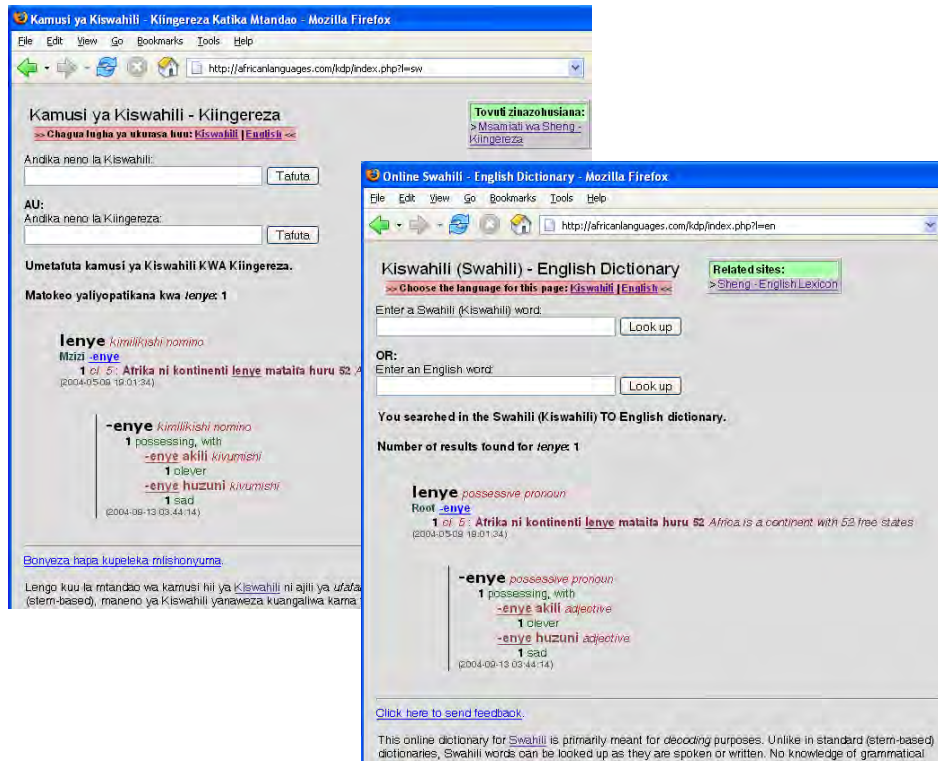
Kamusi ya Kiswahili - Kiingereza Katika Mtandao - Mozilla Firefox

File Edit View Go Bookmarks Tools Help

http://africanlanguages.com/kdp/index.php?l=sw

Kamusi ya Kiswahili - Kiingereza

>> Chagua lugha ya ukurasa huu: Kiswahili | English <<

Tovuti zinazohusiana:
> Msamiati wa Sheng - Kiingereza

Andika neno la Kiswahili:

Tafuta

AU:
Andika neno la Kiingereza:

Tafuta

Umetafuta kamusi ya Kiswahili KWA Kiingereza.

Matokeo yaliyopatikana kwa *lenye*: 1

lenye *kimilikishi nomino*
Mzizi -enye
1 *cl. 5*: Atrika ni kontinenti lenye mataifa huru 52 A
(2004-05-09 19:01:34)

-enye *kimilikishi nomino*
1 possessing, with
-enye akili *kivumishi*
1 clever
-enye huzuni *kivumishi*
1 sad
(2004-09-13 03:44:14)

Bonyeza hapa kupeleka mlishonyuma.

Lengo kuu la mtandao wa kamusi hii ya Kiswahili ni ajili ya *ufafa* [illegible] (stem-based), maneno ya Kiswahili yanaweza kuangaliwa kama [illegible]

Online Swahili - English Dictionary - Mozilla Firefox

File Edit View Go Bookmarks Tools Help

http://africanlanguages.com/kdp/index.php?l=en

Kiswahili (Swahili) - English Dictionary

>> Choose the language for this page: Kiswahili | English <<

Related sites:
> Sheng - English Lexicon

Enter a Swahili (Kiswahili) word:

Look up

OR:
Enter an English word:

Look up

You searched in the Swahili (Kiswahili) TO English dictionary.

Number of results found for *lenye*: 1

lenye *possessive pronoun*
Root -enye
1 *cl. 5*: Afrika ni kontinenti lenye mataifa huru 52 *Africa is a continent with 52 free states*
(2004-05-09 19:01:34)

-enye *possessive pronoun*
1 possessing, with
-enye akili *adjective*
1 clever
-enye huzuni *adjective*
1 sad
(2004-09-13 03:44:14)

Click here to send feedback.

This online dictionary for Swahili is primarily meant for *decoding* purposes. Unlike in standard (stem-based) dictionaries, Swahili words can be looked up as they are spoken or written. No knowledge of grammatical